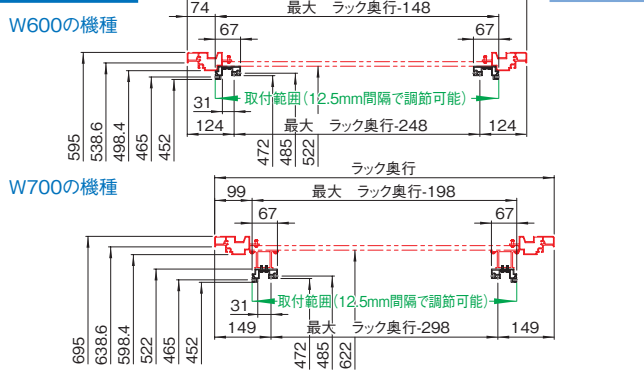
W600の機種

74
最大　ラック奥行-148
67
67
31
取付範囲(12.5mm間隔で調節可能)
124
最大　ラック奥行-248
124
595
538.6
498.4
465
452
472
485
522

W700の機種

ラック奥行
99
最大　ラック奥行-198
67
67
31
取付範囲(12.5mm間隔で調節可能)
149
最大　ラック奥行-298
149
695
638.6
598.4
522
465
452
472
485
622